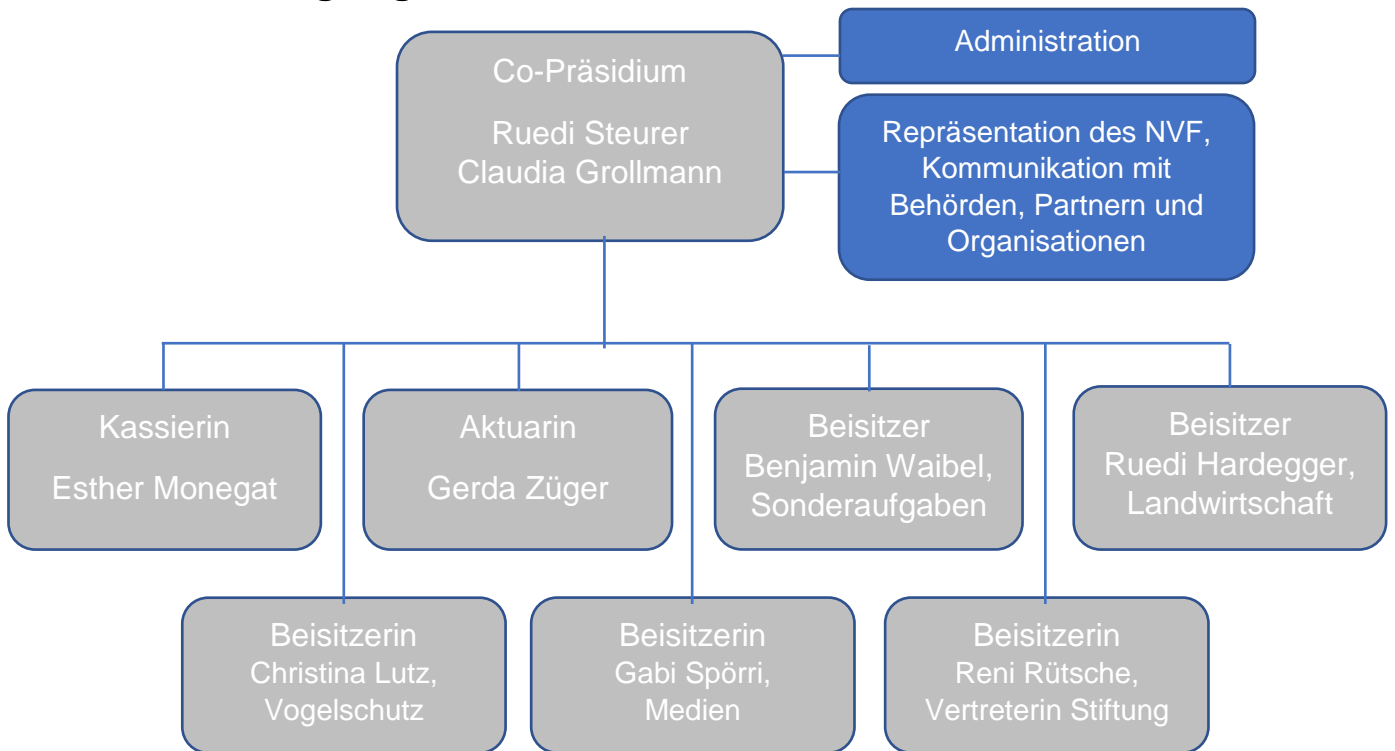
Co-Präsidium

Ruedi Steurer
Claudia Grollmann

Administration

Repräsentation des NVF, Kommunikation mit Behörden, Partnern und Organisationen

Kassierin

Esther Monegat

Aktuarin

Gerda Züger

Beisitzer
Benjamin Waibel, Sonderaufgaben

Beisitzer
Ruedi Hardegger, Landwirtschaft

Beisitzerin
Christina Lutz, Vogelschutz

Beisitzerin
Gabi Spörri, Medien

Beisitzerin
Reni Rütsche, Vertreterin Stiftung